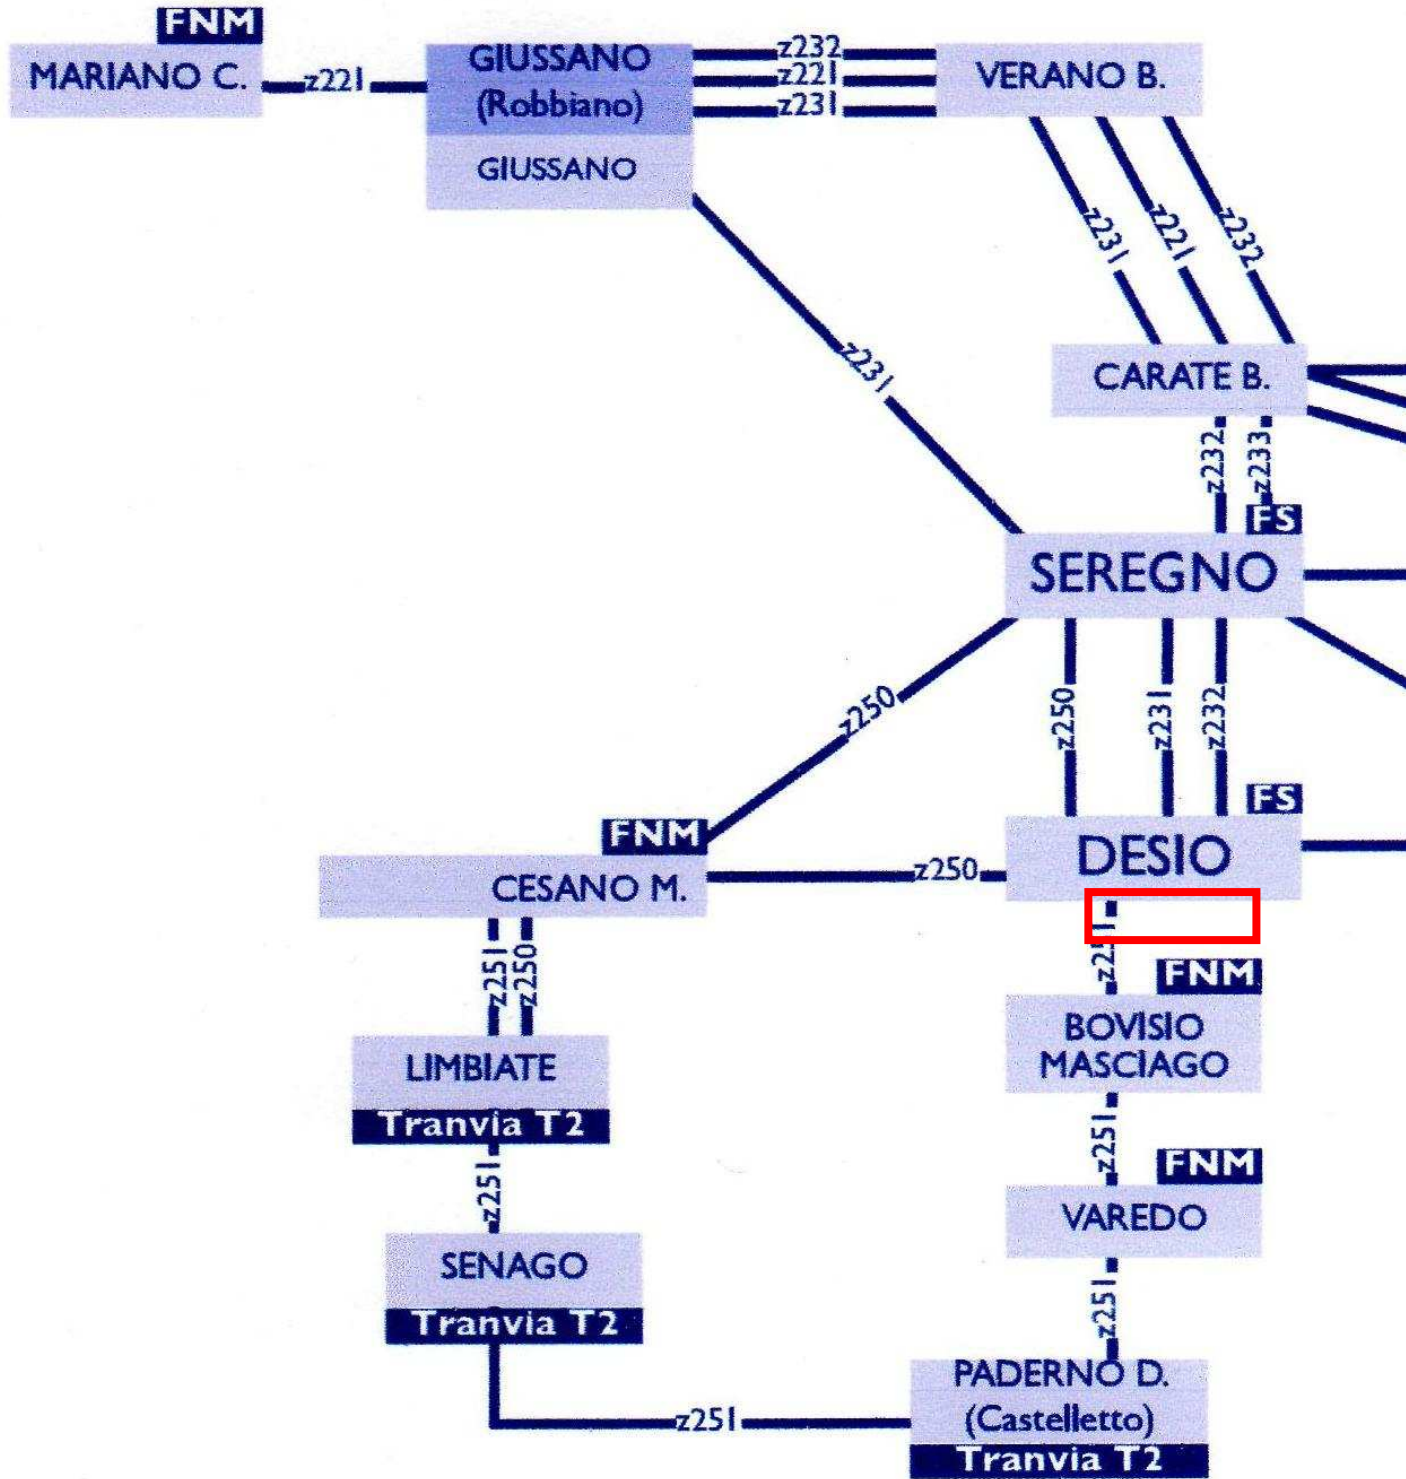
FNM
MARIANO C.
z221
GIUSSANO (Robbiano)
GIUSSANO
z232
z221
z231
VERANO B.
z231
z221
z232
z231
CARATE B.
z232
z233
FS
SEREGNO
z250
z250
z231
z232
FS
FNM
CESANO M.
z250
DESIO
z251
FNM
z251
z250
LIMBIATE
Tranvia T2
BOVISIO MASCIAGO
z251
FNM
z251
VAREDO
SENAGO
Tranvia T2
z251
z251
PADERNO D. (Castelletto)
Tranvia T2